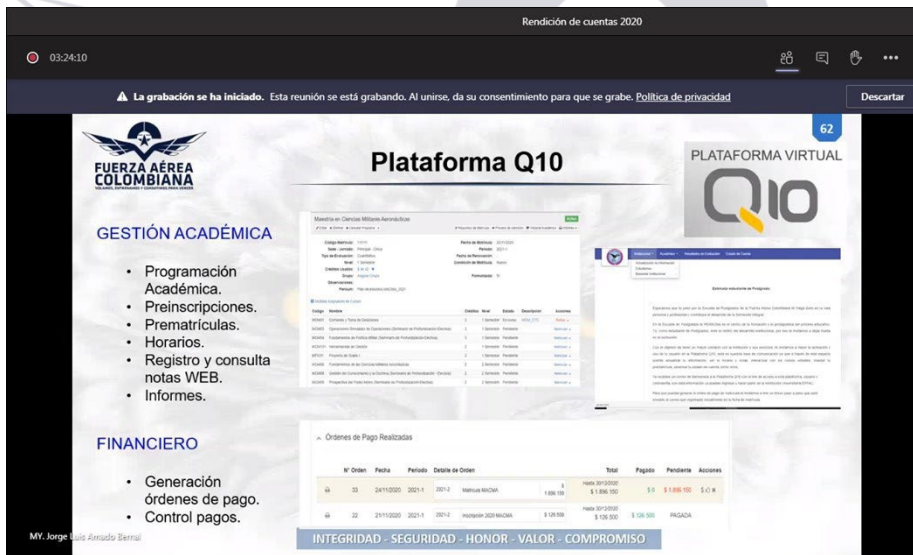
Rendición de cuentas 2020

03:24:10

La grabación se ha iniciado. Esta reunión se está grabando. Al unirse, da su consentimiento para que se grabe. Política de privacidad

Descartar

62

FUERZA AÉREA COLOMBIANA

Plataforma Q10

PLATAFORMA VIRTUAL

Q10

GESTIÓN ACADÉMICA

- Programación Académica.
- Preinscripciones.
- Prematrículas.
- Horarios.
- Registro y consulta notas WEB.
- Informes.

FINANCIERO

- Generación órdenes de pago.
- Control pagos.

Maestría en Ciencias Militares Aeronáuticas

Órdenes de Pago Realizadas

| N° Orden | Fecha | Periodo | Detalle de Orden | | Total | Pagado | Pendiente | Acciones |
|---|---|---|---|---|---|---|---|---|
| 33 | 24/11/2020 | 2021-1 | 2021-2 | Matrícula MACMA | $ 1.896.150 | $ 0 | $ 1.896.150 | |
| 22 | 21/11/2020 | 2021-1 | 2021-2 | Inscripción 2020 MACMA | $ 126.500 | $ 126.500 | PAGADA | |

MY. Jorge Luis Amado Bernal

INTEGRIDAD - SEGURIDAD - HONOR - VALOR - COMPROMISO